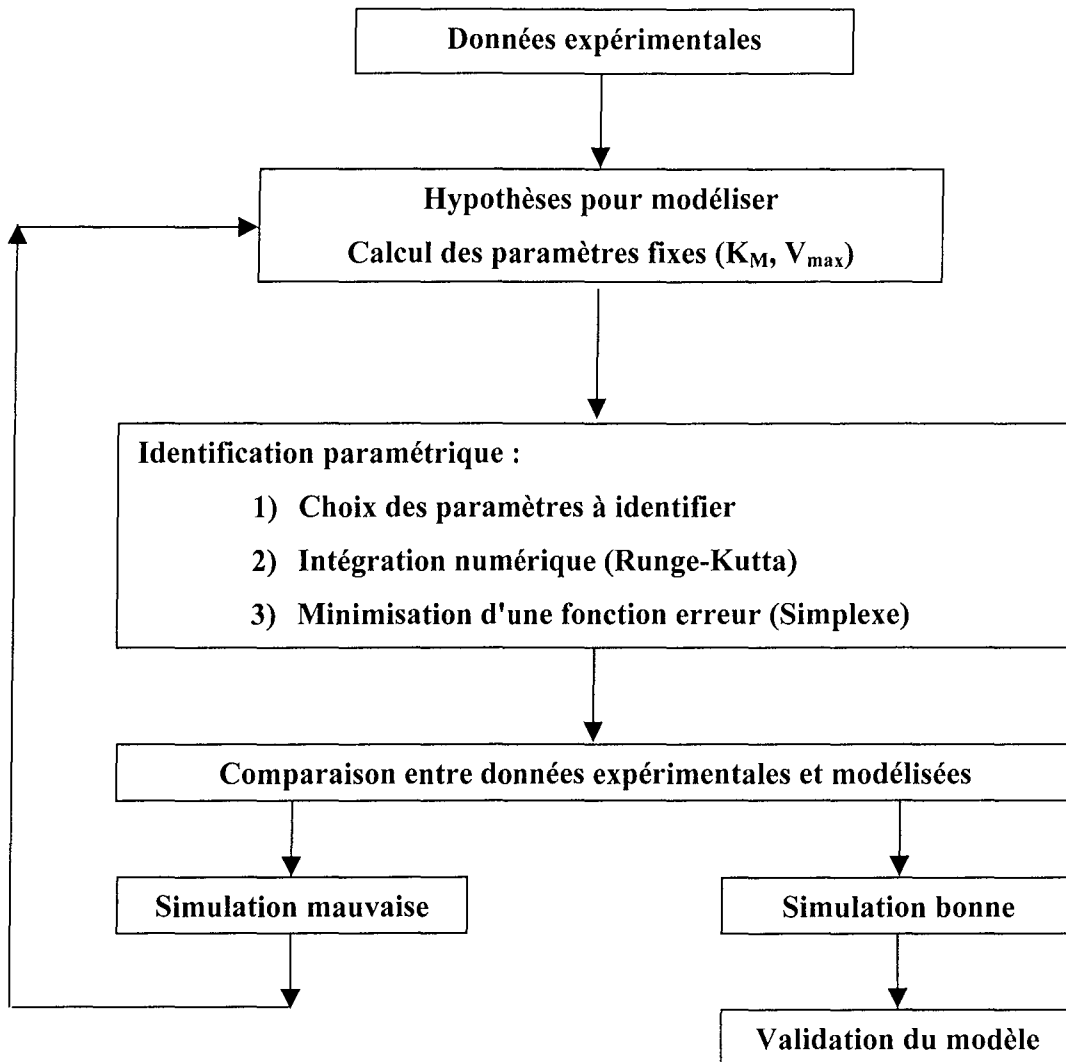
Données expérimentales

Hypothèses pour modéliser

Calcul des paramètres fixes ($K_M$, $V_{max}$)

Identification paramétrique :

1) Choix des paramètres à identifier

2) Intégration numérique (Runge-Kutta)

3) Minimisation d'une fonction erreur (Simplexe)

Comparaison entre données expérimentales et modélisées

Simulation mauvaise

Simulation bonne

Validation du modèle